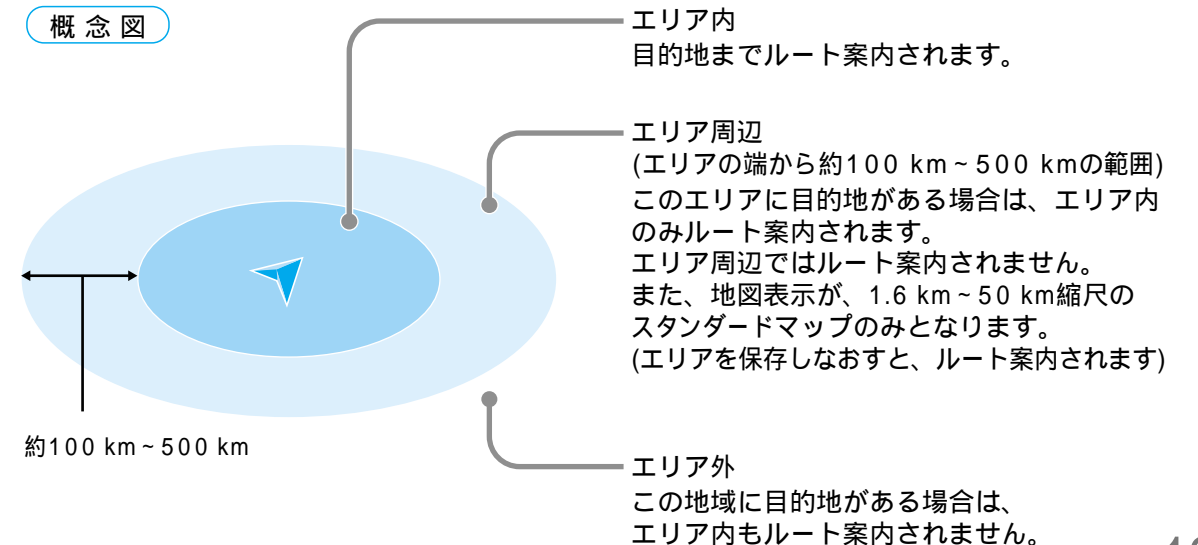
概念図

エリア内
目的地までルート案内されます。

エリア周辺
(エリアの端から約100 km～500 kmの範囲)
このエリアに目的地がある場合は、エリア内のみルート案内されます。
エリア周辺ではルート案内されません。
また、地図表示が、1.6 km～50 km縮尺のスタンダードマップのみとなります。
(エリアを保存しなおすと、ルート案内されます)

約100 km～500 km

エリア外
この地域に目的地がある場合は、
エリア内もルート案内されません。